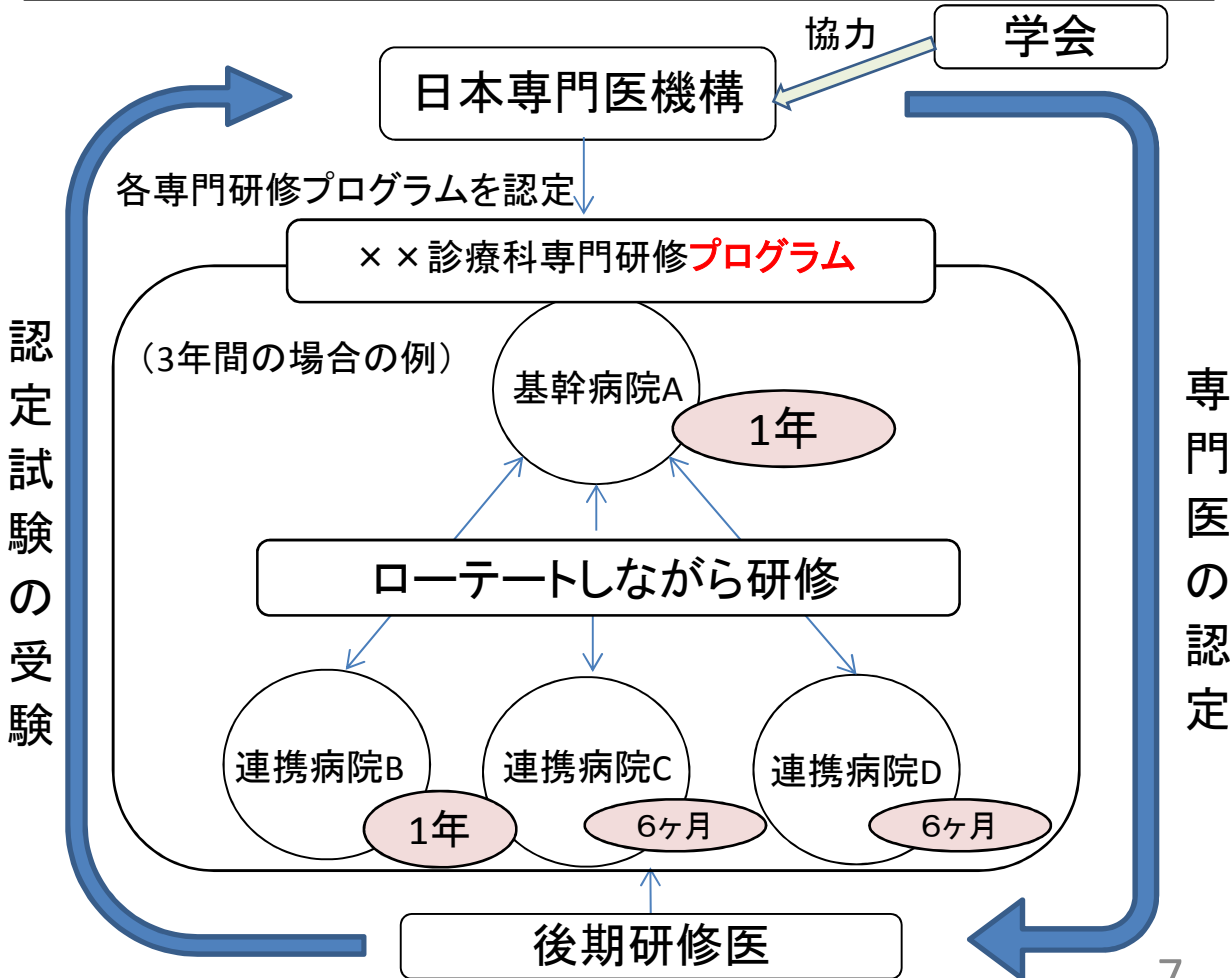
協力

学会

日本専門医機構

各専門研修プログラムを認定

××診療科専門研修プログラム

（3年間の場合の例）

基幹病院A

1年

ローテートしながら研修

連携病院B

1年

連携病院C

6ヶ月

連携病院D

6ヶ月

認定試験の受験

専門医の認定

後期研修医

7